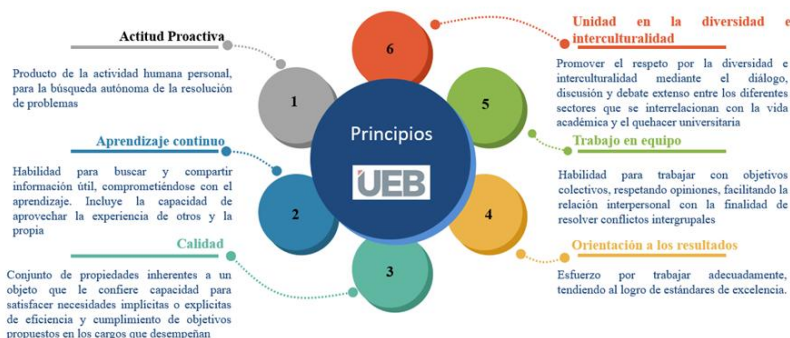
Actitud Proactiva

Producto de la actividad humana personal, para la búsqueda autónoma de la resolución de problemas

Aprendizaje continuo

Habilidad para buscar y compartir información útil, comprometiéndose con el aprendizaje. Incluye la capacidad de aprovechar la experiencia de otros y la propia

Calidad

Conjunto de propiedades inherentes a un objeto que le confiere capacidad para satisfacer necesidades implícitas o explícitas de eficiencia y cumplimiento de objetivos propuestos en los cargos que desempeñan

6

1

2

3

Principios

UEB

5

4

Unidad en la diversidad e interculturalidad

Promover el respeto por la diversidad e interculturalidad mediante el diálogo, discusión y debate extenso entre los diferentes sectores que se interrelacionan con la vida académica y el quehacer universitaria

Trabajo en equipo

Habilidad para trabajar con objetivos colectivos, respetando opiniones, facilitando la relación interpersonal con la finalidad de resolver conflictos intergrupales

Orientación a los resultados

Esfuerzo por trabajar adecuadamente, tendiendo al logro de estándares de excelencia.